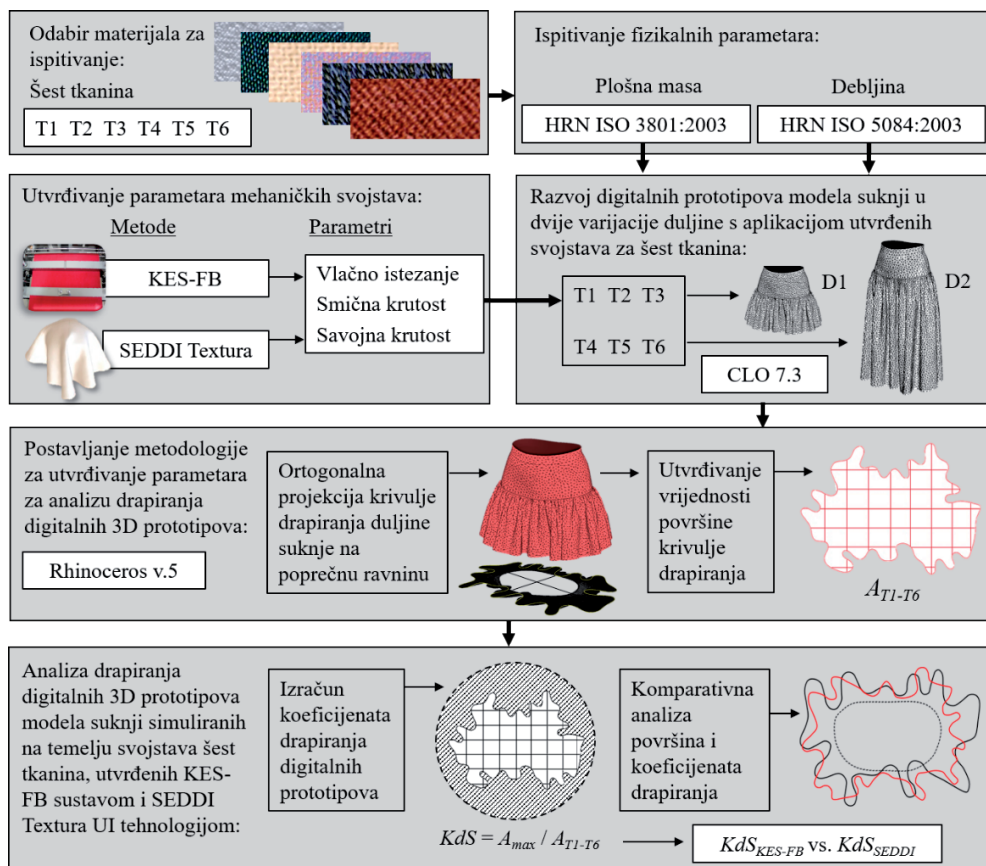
Odabir materijala za ispitivanje:

Šest tkanina

T1 T2 T3 T4 T5 T6

Ispitivanje fizikalnih parametara:

Plošna masa

Debljina

HRN ISO 3801:2003

HRN ISO 5084:2003

Utvrđivanje parametara mehaničkih svojstava:

Metode

Parametri

KES-FB

SEDDI Textura

Vlačno istezanje

Smična krutost

Savojna krutost

Razvoj digitalnih prototipova modela suknji u dvije varijacije duljine s aplikacijom utvrđenih svojstava za šest tkanina:

T1 T2 T3

T4 T5 T6

D1

D2

CLO 7.3

Postavljanje metodologije za utvrđivanje parametara za analizu drapiranja digitalnih 3D prototipova:

Rhinoceros v.5

Ortogonalna projekcija krivulje drapiranja duljine suknje na poprečnu ravninu

Utvrđivanje vrijednosti površine krivulje drapiranja

$A_{T1\text{-}T6}$

Analiza drapiranja digitalnih 3D prototipova modela suknji simuliranih na temelju svojstava šest tkanina, utvrđenih KES-FB sustavom i SEDDI Textura UI tehnologijom:

Izračun koeficijenata drapiranja digitalnih prototipova

Komparativna analiza površina i koeficijenata drapiranja

$KdS = A_{max} / A_{T1\text{-}T6}$

$KdS_{KES\text{-}FB}$ vs. $KdS_{SEDDI}$